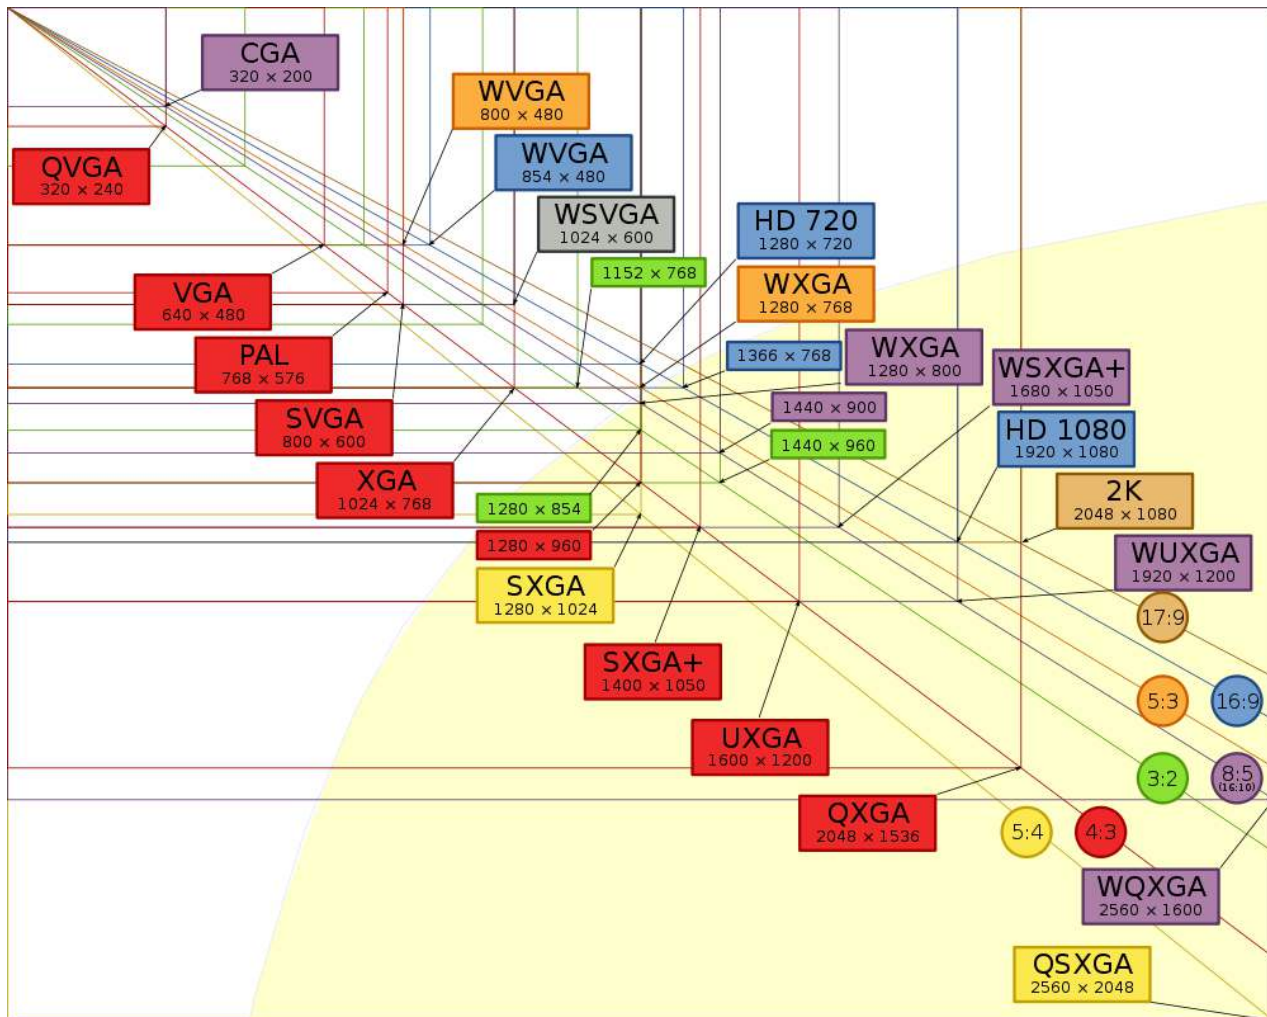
CGA
320 × 200

WVGA
800 × 480

QVGA
320 × 240

WVGA
854 × 480

WSVGA
1024 × 600

HD 720
1280 × 720

1152 × 768

WXGA
1280 × 768

VGA
640 × 480

PAL
768 × 576

1366 × 768

WXGA
1280 × 800

WSXGA+
1680 × 1050

1440 × 900

SVGA
800 × 600

1440 × 960

HD 1080
1920 × 1080

XGA
1024 × 768

2K
2048 × 1080

1280 × 854

1280 × 960

WUXGA
1920 × 1200

SXGA
1280 × 1024

17:9

SXGA+
1400 × 1050

5:3

16:9

UXGA
1600 × 1200

3:2

8:5
(16:10)

QXGA
2048 × 1536

5:4

4:3

WQXGA
2560 × 1600

QSXGA
2560 × 2048